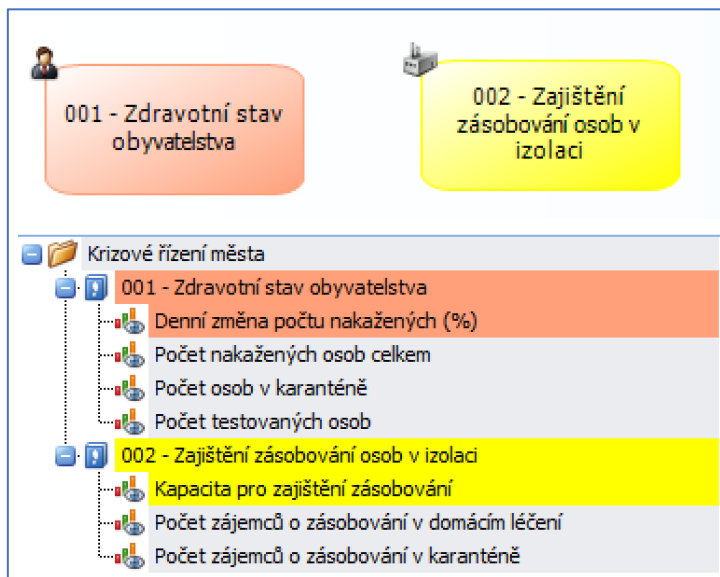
001 - Zdravotní stav obyvatelstva

002 - Zajištění zásobování osob v izolaci

Krizové řízení města
001 - Zdravotní stav obyvatelstva
Denní změna počtu nakažených (%)
Počet nakažených osob celkem
Počet osob v karanténě
Počet testovaných osob
002 - Zajištění zásobování osob v izolaci
Kapacita pro zajištění zásobování
Počet zájemců o zásobování v domácím léčení
Počet zájemců o zásobování v karanténě